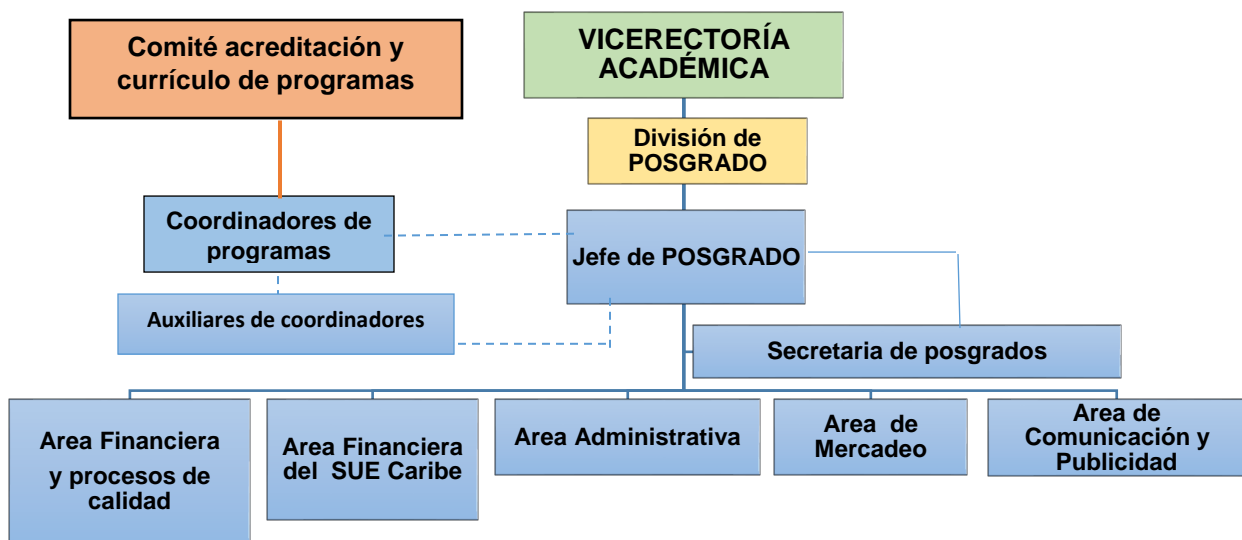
VICERECTORÍA ACADÉMICA

Comité acreditación y currículo de programas

División de POSGRADO

Coordinadores de programas

Jefe de POSGRADO

Auxiliares de coordinadores

Secretaria de posgrados

Area Financiera y procesos de calidad

Area Financiera del SUE Caribe

Area Administrativa

Area de Mercadeo

Area de Comunicación y Publicidad